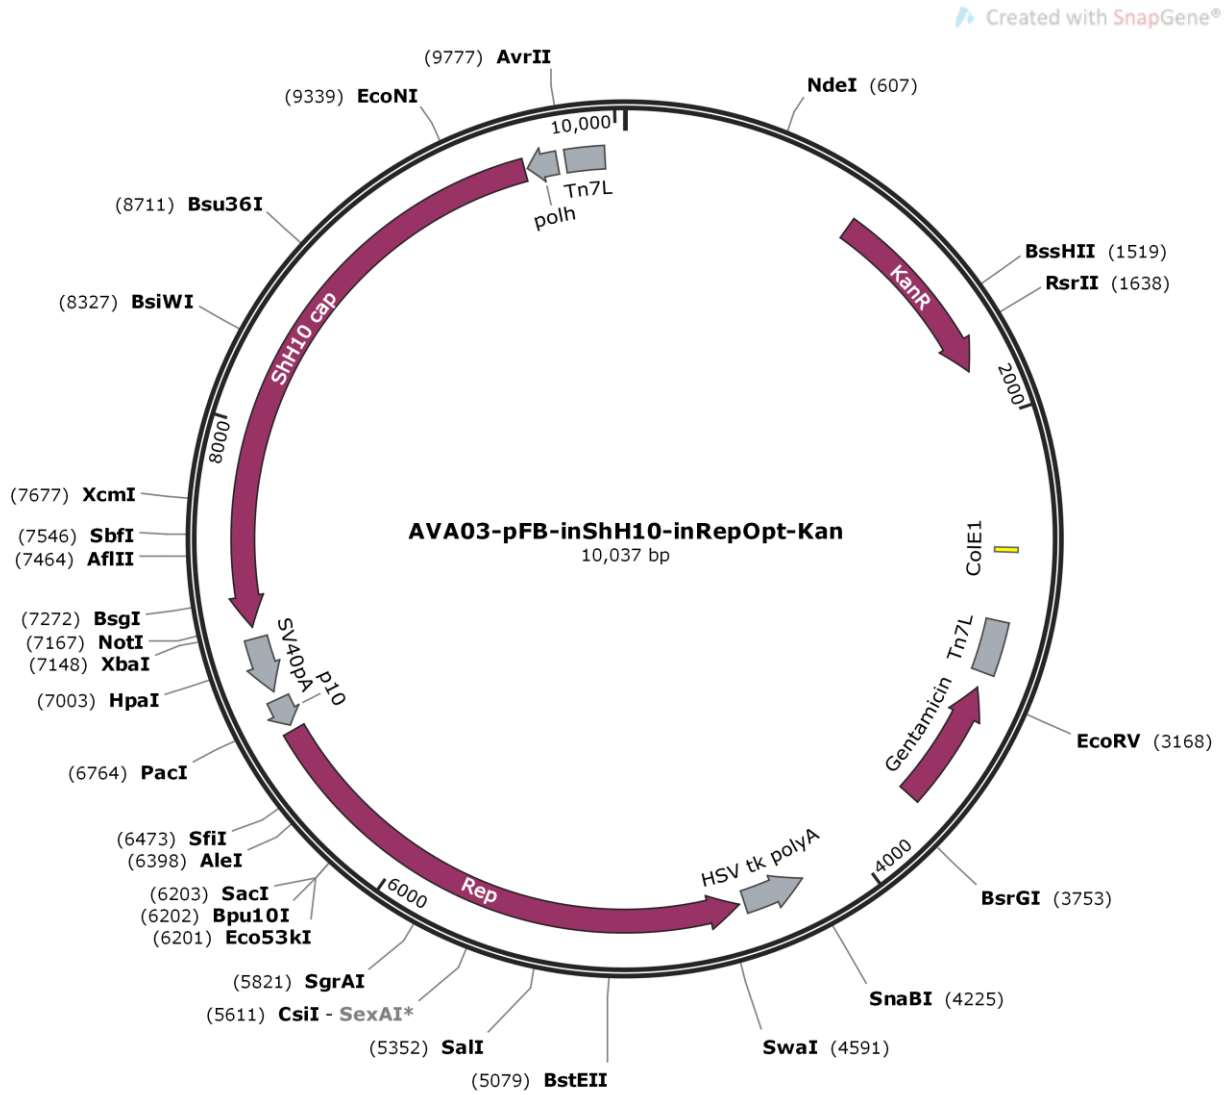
Created with SnapGene®

(9777) AvrII
(9339) EcoNI
NdeI (607)
10,000
Tn7L
polh
(8711) Bsu36I
BssHII (1519)
RsrII (1638)
KanR
(8327) BsiWI
ShH10 cap
2000
8000
(7677) XcmI
AVA03-pFB-inShH10-inRepOpt-Kan
10,037 bp
ColE1
(7546) SbfI
(7464) AflII
(7272) BsgI
(7167) NotI
(7148) XbaI
SV40pA
p10
Tn7L
(7003) HpaI
Gentamicin
EcoRV (3168)
(6764) PacI
(6473) SfiI
(6398) AleI
HSV tk polyA
4000
(6203) SacI
(6202) Bpu10I
(6201) Eco53kI
6000
Rep
BsrGI (3753)
(5821) SgrAI
(5611) CsiI - SexAI*
SnaBI (4225)
(5352) SalI
SwaI (4591)
(5079) BstEII